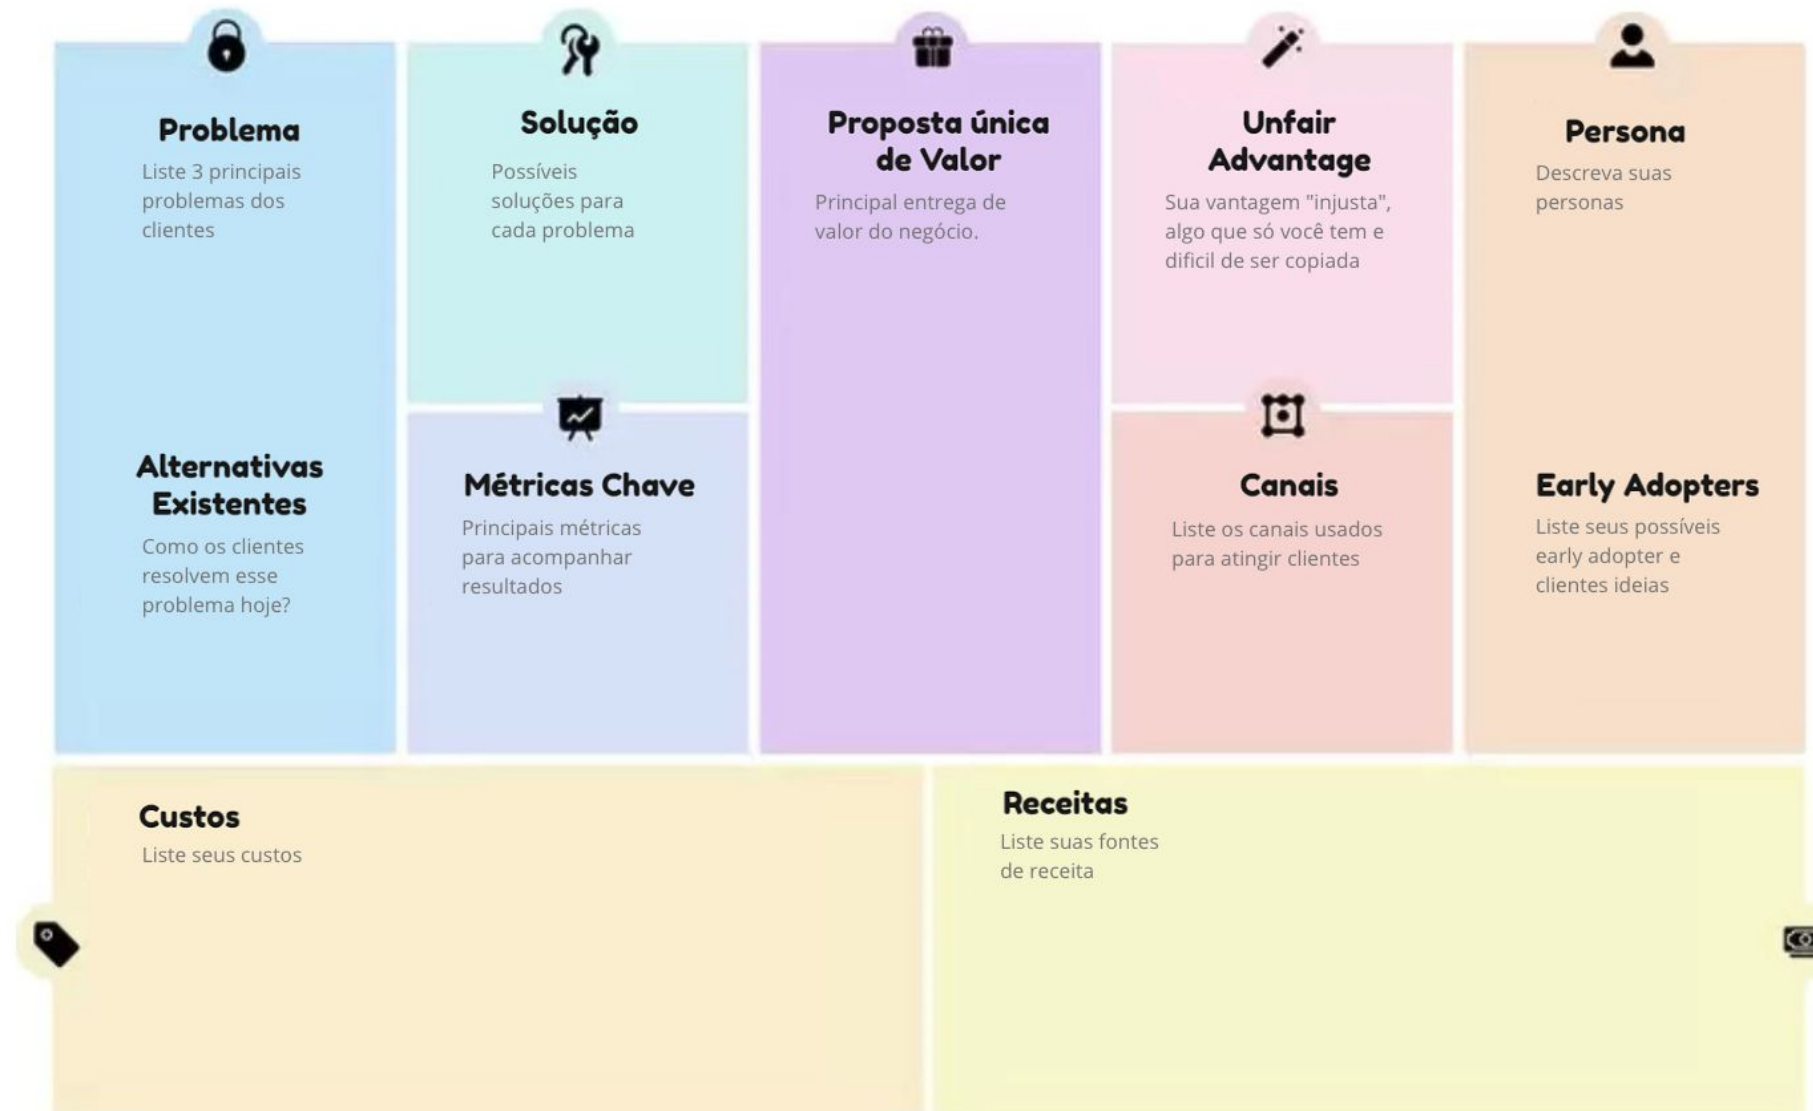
Problema
Liste 3 principais problemas dos clientes

Alternativas Existentes
Como os clientes resolvem esse problema hoje?

Solução
Possíveis soluções para cada problema

Métricas Chave
Principais métricas para acompanhar resultados

Proposta única de Valor
Principal entrega de valor do negócio.

Unfair Advantage
Sua vantagem "injusta", algo que só você tem e dificil de ser copiada

Canais
Liste os canais usados para atingir clientes

Persona
Descreva suas personas

Early Adopters
Liste seus possíveis early adopter e clientes ideias

Custos
Liste seus custos

Receitas
Liste suas fontes de receita